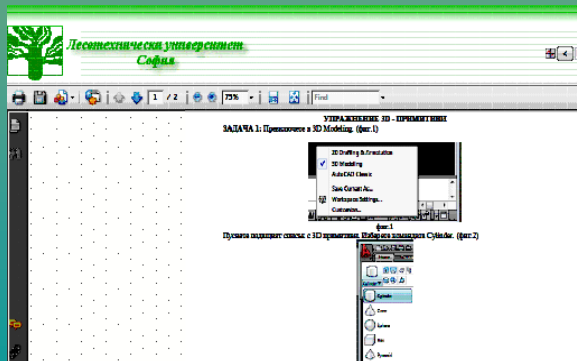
Лесотехнически университет
София

1 / 2
75%
Find

УПРАЖНЕНИЕ 3D - ПРИМИТИВИ
ЗАДАЧА 1: Превключете в 3D Modeling. (фиг.1)

2D Drafting & Annotation
3D Modeling
AutoCAD Classic
Save Current As...
Workspace Settings...
Customize...

фиг.1

Пускате падащият списък с 3D примитиви. Избирате командата Cylinder. (фиг.2)

Home
Cylinder
Cone
Sphere
Box
Pyramid